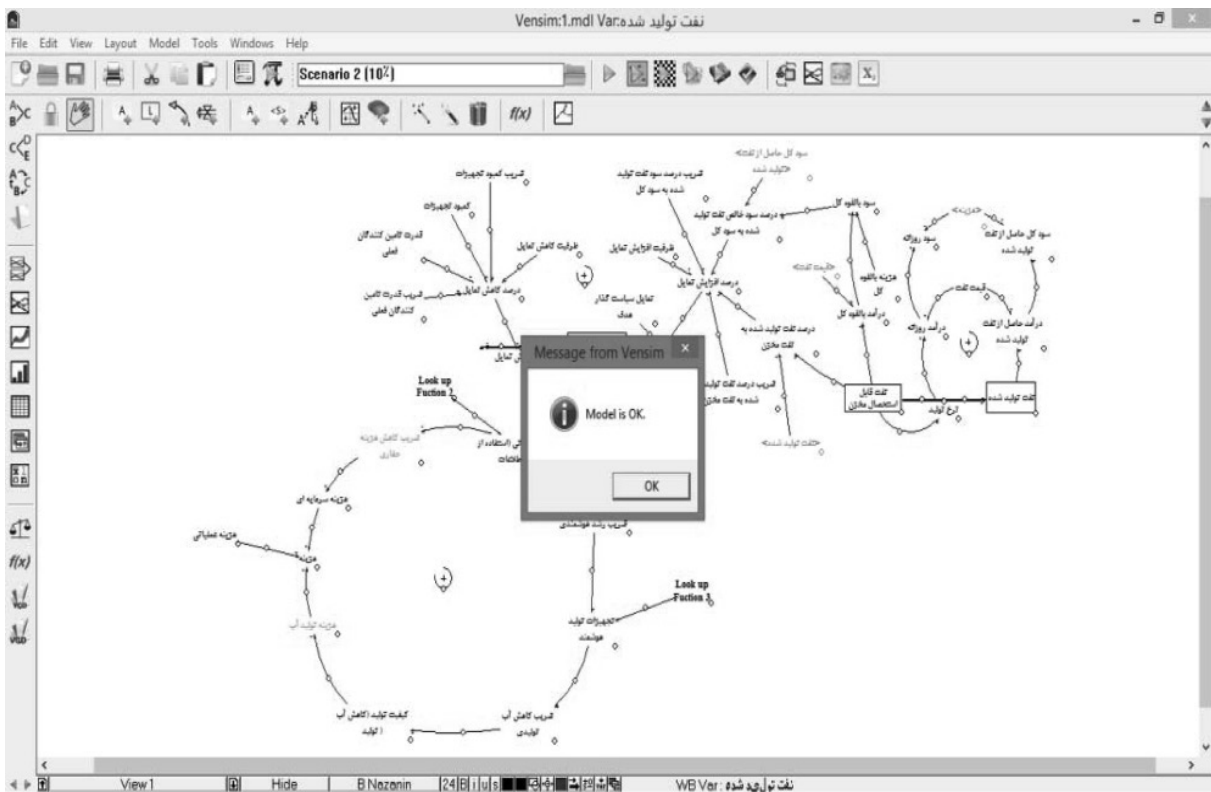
Vensim:1.mdl Var:نفت تولید شده

File Edit View Layout Model Tools Windows Help

Scenario 2 (10%)

f(x)

سود کل حاصل از نفت تولید شده

ضریب درصد سود نفت تولید شده به سود کل

ضریب کمبود تجهیزات

کمبود تجهیزات

قدرت تامین کنندگان فعلی

ظرفیت کاهش تمایل

درصد سود خالص نفت تولید شده به سود کل

سود بالقوه کل

هزینه

سود روزانه

سود کل حاصل از نفت تولید شده

ظرفیت افزایش تمایل

قیمت نفت

هزینه بالقوه کل

قیمت نفت

درصد کاهش تمایل

درصد افزایش تمایل

ضریب قدرت تامین کنندگان فعلی

تمایل سیاست گذار هدف

درصد نفت تولید شده به نفت مخزن

درآمد بالقوه کل

درآمد روزانه

درآمد حاصل از نفت تولید شده

Message from Vensim

Model is OK.

OK

Look up Fuction 2

ضریب درصد نفت تولید شده به نفت مخزن

نفت قابل استحصال مخزن

نرخ تولید

نفت تولید شده

ضریب کاهش هزینه حفاری

نفت تولید شده

هزینه سرمایه ای

هزینه عملیاتی

هزینه

ضریب رشد هوشمندی

Look up Fuction 3

هزینه تولید آب

تجهیزات تولید هوشمند

کیفیت تولید (کاهش آب تولید)

ضریب کاهش آب تولیدی

View 1 Hide B Nazanin 24 WB Var : نفت تولید شده